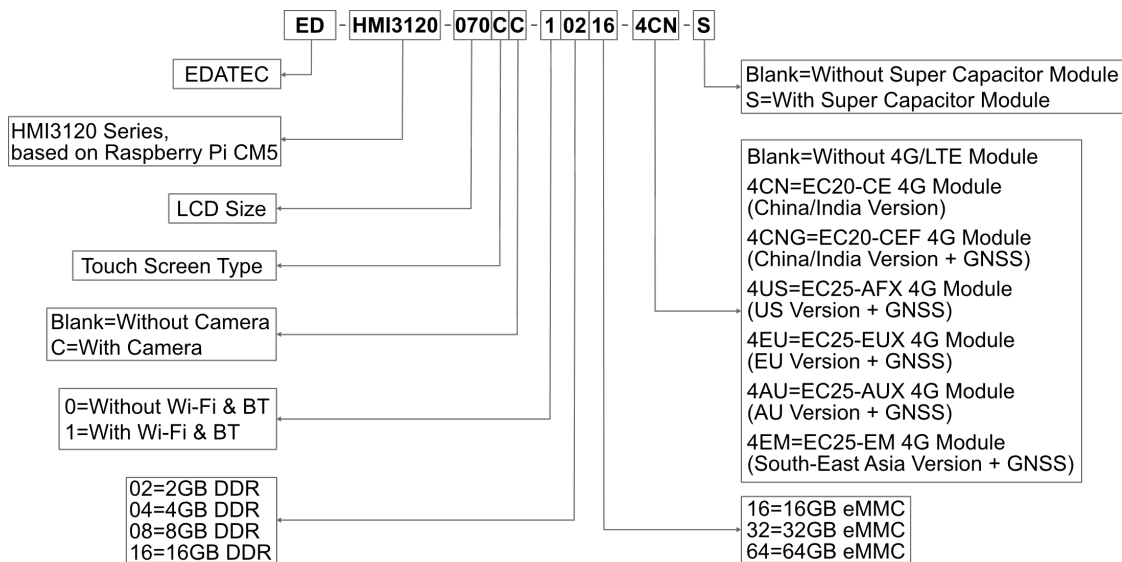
ED - HMI3120 - 070 C C - 1 02 16 - 4CN - S

EDATEC

HMI3120 Series, based on Raspberry Pi CM5

LCD Size

Touch Screen Type

Blank=Without Camera
C=With Camera

0=Without Wi-Fi & BT
1=With Wi-Fi & BT

02=2GB DDR
04=4GB DDR
08=8GB DDR
16=16GB DDR

Blank=Without Super Capacitor Module
S=With Super Capacitor Module

Blank=Without 4G/LTE Module
4CN=EC20-CE 4G Module (China/India Version)
4CNG=EC20-CEF 4G Module (China/India Version + GNSS)
4US=EC25-AFX 4G Module (US Version + GNSS)
4EU=EC25-EUX 4G Module (EU Version + GNSS)
4AU=EC25-AUX 4G Module (AU Version + GNSS)
4EM=EC25-EM 4G Module (South-East Asia Version + GNSS)

16=16GB eMMC
32=32GB eMMC
64=64GB eMMC